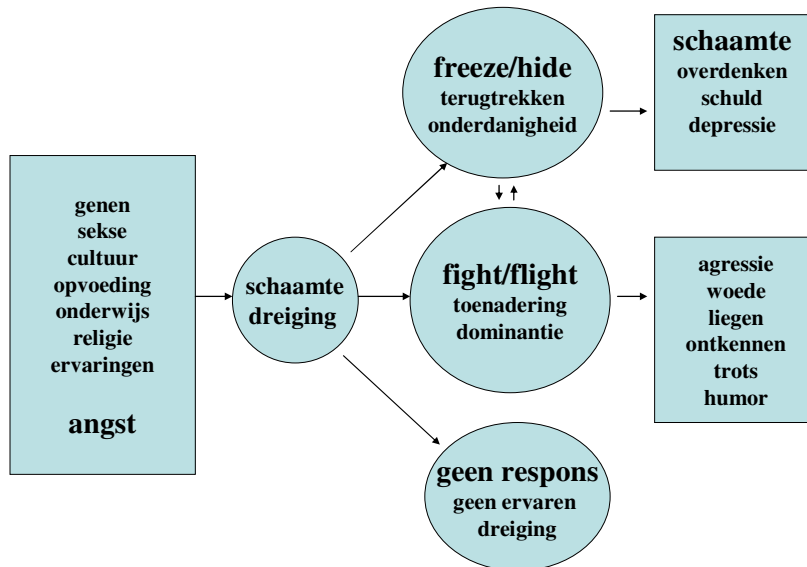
genen
sekse
cultuur
opvoeding
onderwijs
religie
ervaringen

angst

schaamte
dreiging

freeze/hide
terugtrekken
onderdanigheid

fight/flight
toenadering
dominantie

geen respons
geen ervaren
dreiging

schaamte
overdenken
schuld
depressie

agressie
woede
liegen
ontkennen
trots
humor